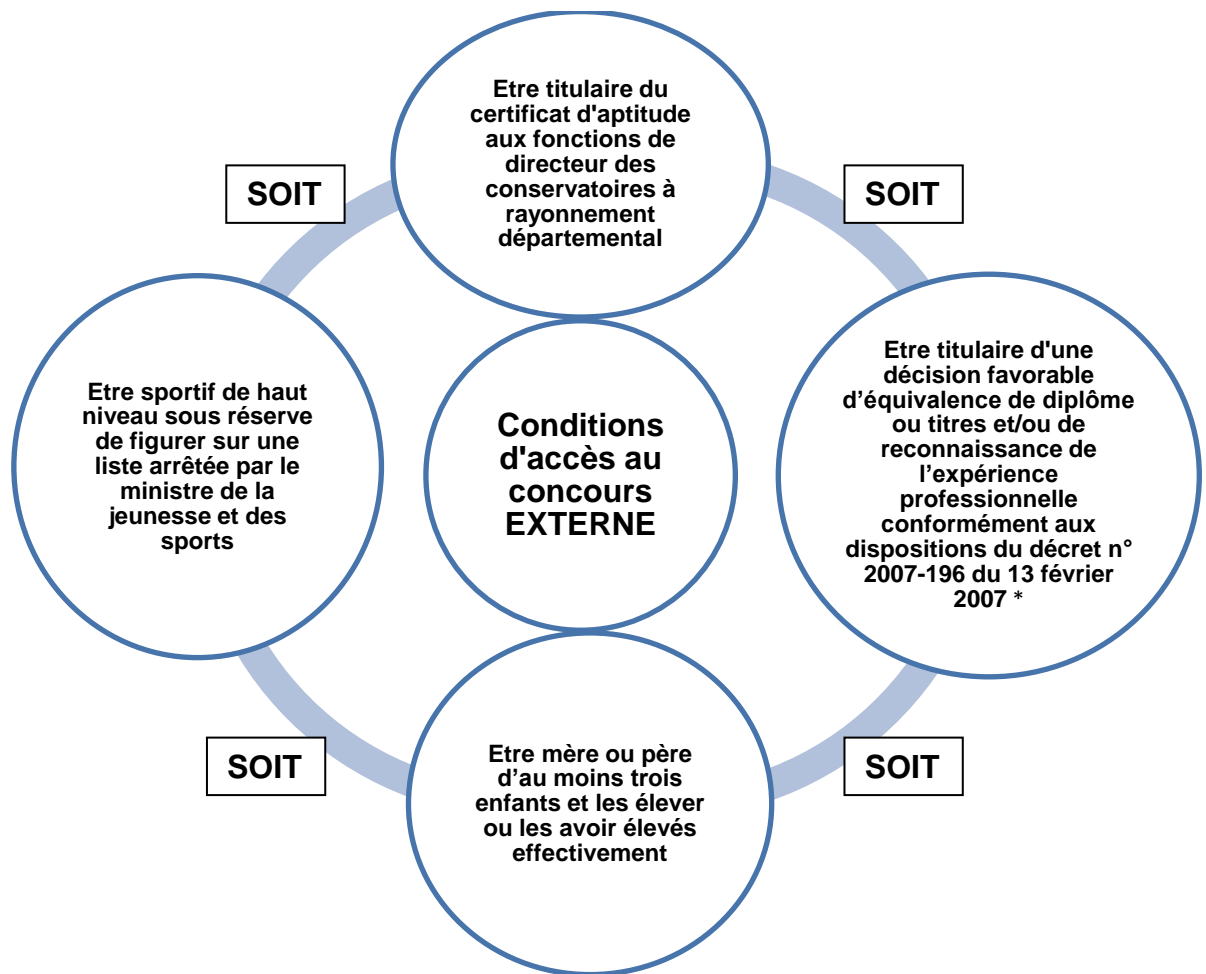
Conditions d'accès au concours EXTERNE

Etre titulaire du certificat d'aptitude aux fonctions de directeur des conservatoires à rayonnement départemental

SOIT

SOIT

Etre titulaire d'une décision favorable d'équivalence de diplôme ou titres et/ou de reconnaissance de l'expérience professionnelle conformément aux dispositions du décret n° 2007-196 du 13 février 2007 *

SOIT

Etre mère ou père d'au moins trois enfants et les élever ou les avoir élevés effectivement

SOIT

Etre sportif de haut niveau sous réserve de figurer sur une liste arrêtée par le ministre de la jeunesse et des sports